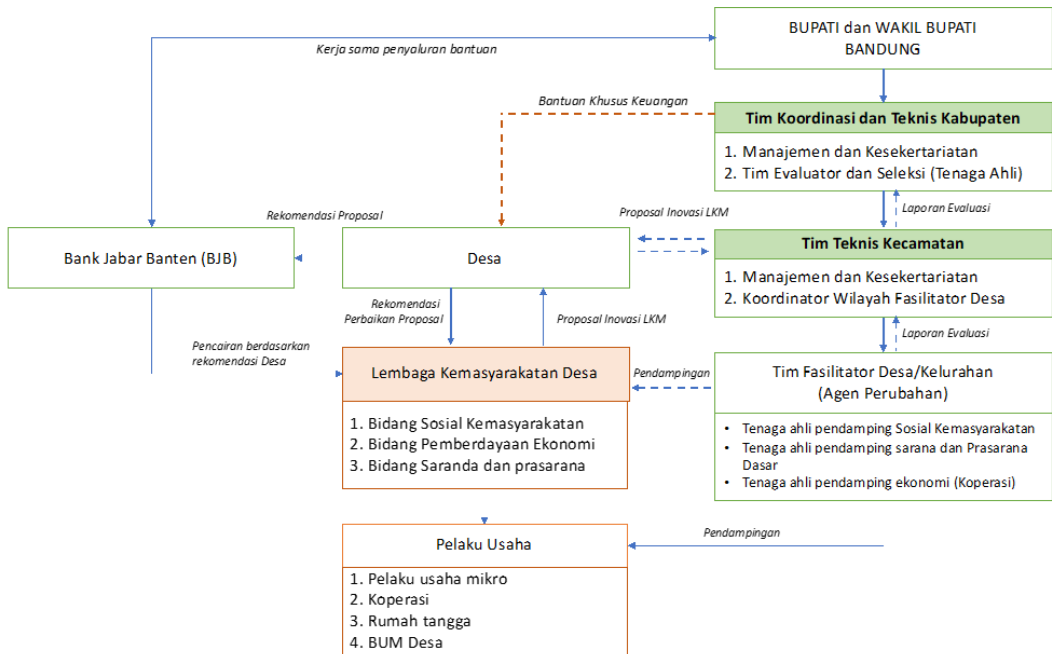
BUPATI dan WAKIL BUPATI BANDUNG

Kerja sama penyaluran bantuan

Bantuan Khusus Keuangan

Tim Koordinasi dan Teknis Kabupaten

1. Manajemen dan Kesekertariatan
2. Tim Evaluator dan Seleksi (Tenaga Ahli)

Rekomendasi Proposal

Proposal Inovasi LKM

Laporan Evaluasi

Bank Jabar Banten (BJB)

Desa

Tim Teknis Kecamatan

1. Manajemen dan Kesekertariatan
2. Koordinator Wilayah Fasilitator Desa

Rekomendasi Perbaikan Proposal

Proposal Inovasi LKM

Laporan Evaluasi

Pencairan berdasarkan rekomendasi Desa

Lembaga Kemasyarakatan Desa

Pendampingan

Tim Fasilitator Desa/Kelurahan (Agen Perubahan)

1. Bidang Sosial Kemasyarakatan
2. Bidang Pemberdayaan Ekonomi
3. Bidang Saranda dan prasarana

• Tenaga ahli pendamping Sosial Kemasyarakatan
• Tenaga ahli pendamping sarana dan Prasarana Dasar
• Tenaga ahli pendamping ekonomi (Koperasi)

Pelaku Usaha

Pendampingan

1. Pelaku usaha mikro
2. Koperasi
3. Rumah tangga
4. BUM Desa